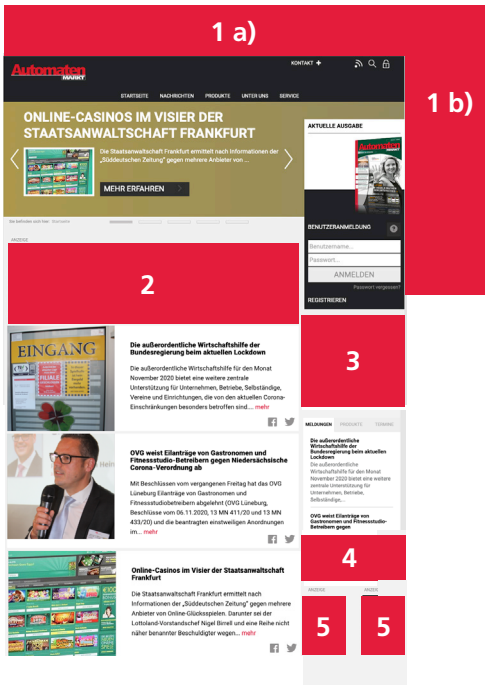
1 a)

Automaten MARKT

KONTAKT +

STARTSEITE NACHRICHTEN PRODUKTE UNTER UNS SERVICE

1 b)

ONLINE-CASINOS IM VISIER DER STAATSANWALTSCHAFT FRANKFURT

Die Staatsanwaltschaft Frankfurt ermittelt nach Informationen der „Süddeutschen Zeitung" gegen mehrere Anbieter von ...

MEHR ERFAHREN

AKTUELLE AUSGABE

Sie befinden sich hier: Startseite

ANZEIGE

2

BENUTZERANMELDUNG

Benutzername...

Passwort...

ANMELDEN

Passwort vergessen?

REGISTRIEREN

EINGANG

Die außerordentliche Wirtschaftshilfe der Bundesregierung beim aktuellen Lockdown

Die außerordentliche Wirtschaftshilfe für den Monat November 2020 bietet eine weitere zentrale Unterstützung für Unternehmen, Betriebe, Selbständige, Vereine und Einrichtungen, die von den aktuellen Corona-Einschränkungen besonders betroffen sind.... mehr

3

OVG weist Eilanträge von Gastronomen und Fitnessstudio-Betreibern gegen Niedersächsische Corona-Verordnung ab

Mit Beschlüssen vom vergangenen Freitag hat das OVG Lüneburg Eilanträge von Gastronomen und Fitnessstudiobetreibern abgelehnt (OVG Lüneburg, Beschlüsse vom 06.11.2020, 13 MN 411/20 und 13 MN 433/20) und die beantragten einstweiligen Anordnungen im... mehr

MELDUNGEN PRODUKTE TERMINE

Die außerordentliche Wirtschaftshilfe der Bundesregierung beim aktuellen Lockdown

Die außerordentliche Wirtschaftshilfe für den Monat November 2020 bietet eine weitere zentrale Unterstützung für Unternehmen, Betriebe, Selbständige,

OVG weist Eilanträge von Gastronomen und Fitnessstudio-Betreibern gegen

4

Online-Casinos im Visier der Staatsanwaltschaft Frankfurt

Die Staatsanwaltschaft Frankfurt ermittelt nach Informationen der „Süddeutschen Zeitung" gegen mehrere Anbieter von Online-Glücksspielen. Darunter sei der Lottoland-Vorstandschef Nigel Birrell und eine Reihe nicht näher benannter Beschuldigter wegen... mehr

ANZEIGE ANZEIGE

5 5